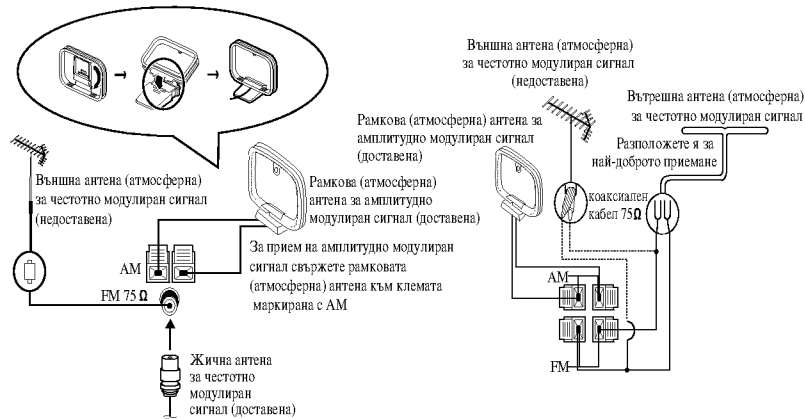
Външна антена (атмосферна) за честотно модулиран сигнал (недоставена)

Рамкова (атмосферна) антена за амплитудно модулиран сигнал (доставена)

АМ

За прием на амплитудно модулиран сигнал свържете рамковата (атмосферна) антена към клемата маркирана с АМ

FM 75 Ω

Жична антена за честотно модулиран сигнал (доставена)

Външна антена (атмосферна) за честотно модулиран сигнал (недоставена)

Рамкова (атмосферна) антена за амплитудно модулиран сигнал (доставена)

Вътрешна антена (атмосферна) за честотно модулиран сигнал

Разположете я за най-доброто приемане

коаксиален кабел 75Ω

AM

FM